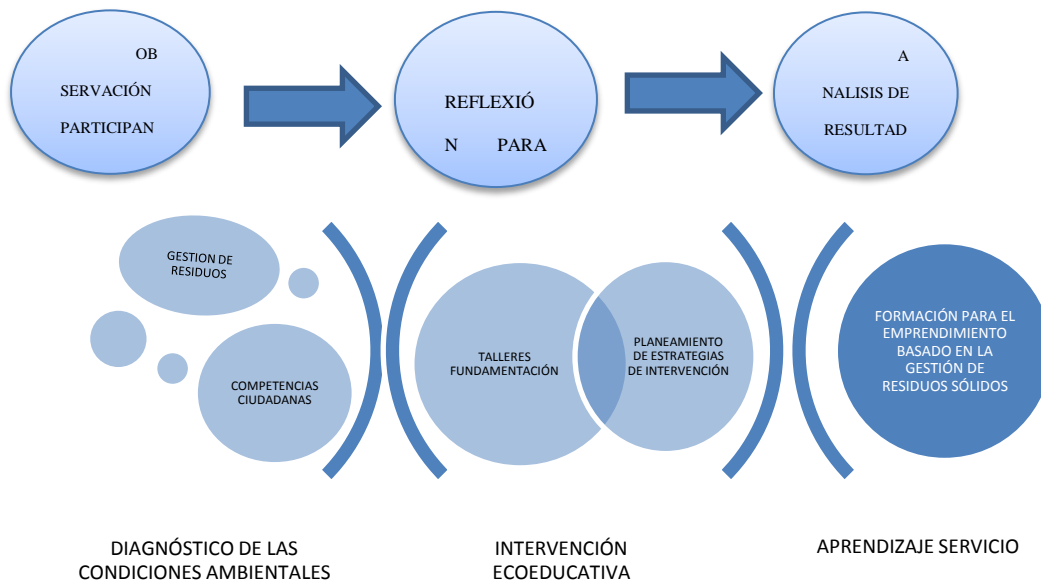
OB

SERVACIÓN

PARTICIPAN

REFLEXIÓ

N PARA

A

NALISIS DE

RESULTAD

GESTION DE RESIDUOS

COMPETENCIAS CIUDADANAS

TALLERES FUNDAMENTACIÓN

PLANEAMIENTO DE ESTRATEGIAS DE INTERVENCIÓN

FORMACIÓN PARA EL EMPRENDIMIENTO BASADO EN LA GESTIÓN DE RESIDUOS SÓLIDOS

DIAGNÓSTICO DE LAS CONDICIONES AMBIENTALES

INTERVENCIÓN ECOEDUCATIVA

APRENDIZAJE SERVICIO